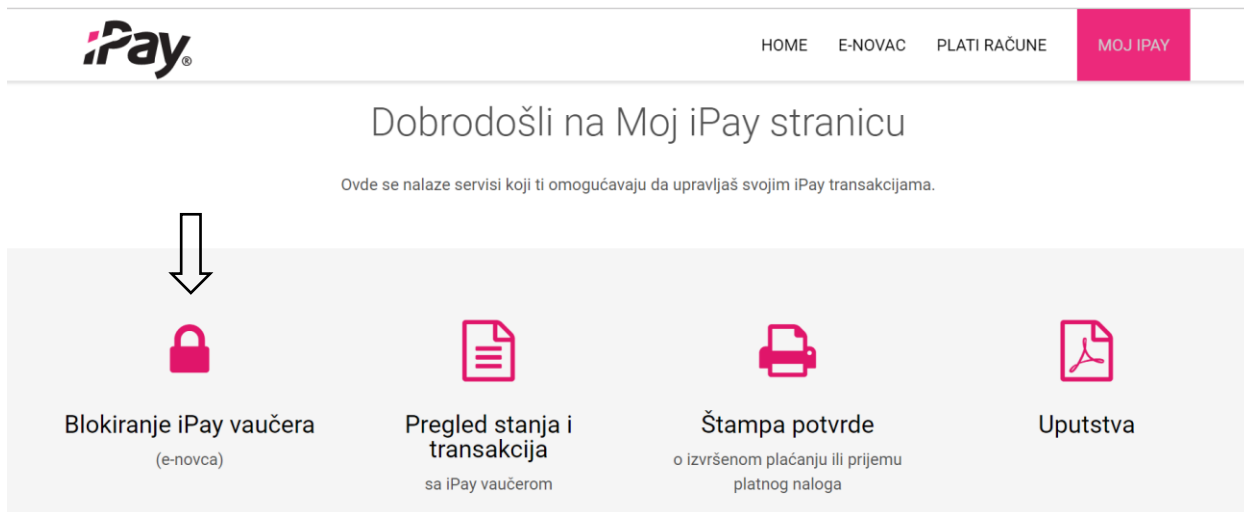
iPay®

HOME E-NOVAC PLATI RAČUNE MOJ IPAY

Dobrodošli na Moj iPay stranicu

Ovde se nalaze servisi koji ti omogućavaju da upravljaš svojim iPay transakcijama.

Blokiranje iPay vaučera
(e-novca)

Pregled stanja i transakcija
sa iPay vaučerom

Štampa potvrde
o izvršenom plaćanju ili prijemu platnog naloga

Uputstva